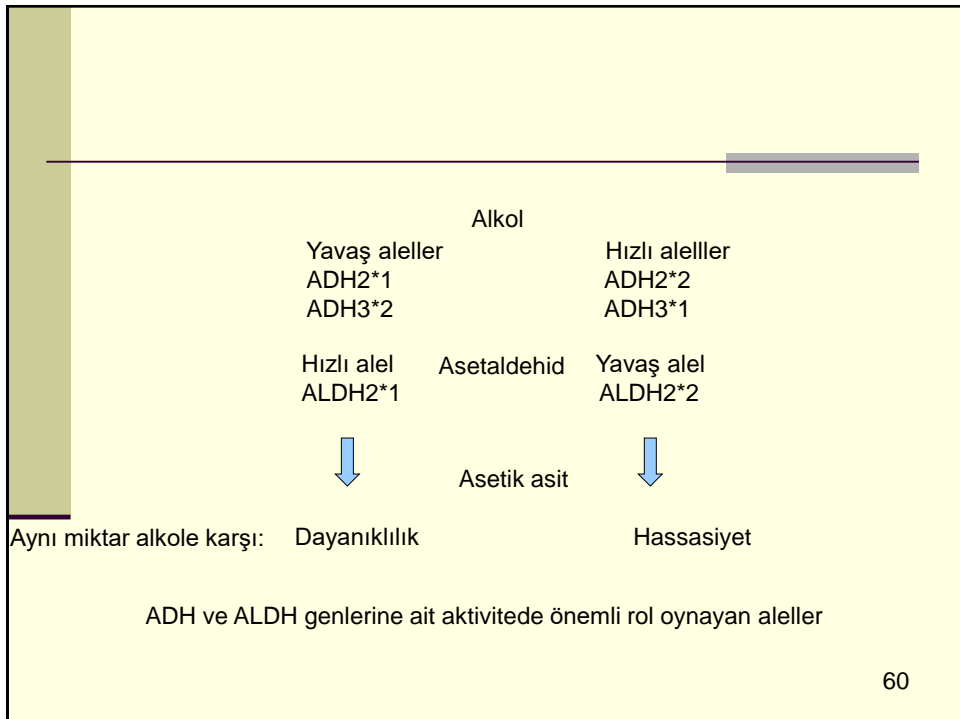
Alkol

Yavaş aleller
ADH2*1
ADH3*2

Hızlı alelller
ADH2*2
ADH3*1

Hızlı alel
ALDH2*1

Asetaldehid

Yavaş alel
ALDH2*2

Asetik asit

Aynı miktar alkole karşı: Dayanıklılık Hassasiyet

ADH ve ALDH genlerine ait aktivitede önemli rol oynayan aleller

60